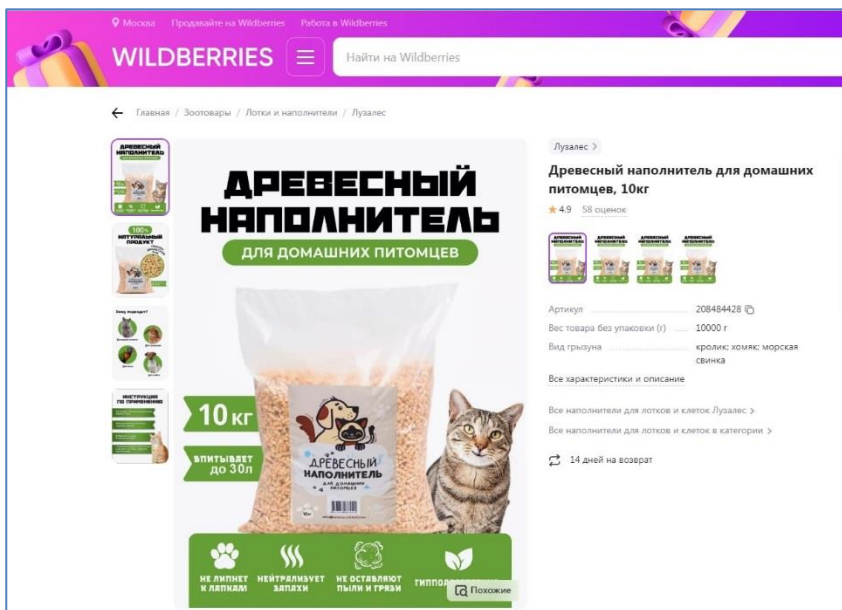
Москва Продавайте на Wildberries Работа в Wildberries

WILDBERRIES

Найти на Wildberries

Главная / Зоотовары / Лотки и наполнители / Лузалес

ДРЕВЕСНЫЙ НАПОЛНИТЕЛЬ

ДЛЯ ДОМАШНИХ ПИТОМЦЕВ

10 КГ

ВПИТЫВАЕТ ДО 30Л

Древесный наполнитель для домашних питомцев

НЕ ЛИПНЕТ К ЛАПКАМ

НЕЙТРАЛИЗУЕТ ЗАПАХИ

НЕ ОСТАВЛЯЕТ ПЫЛИ И ГРЯЗИ

ГИППО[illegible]

Похожие

Лузалес >

Древесный наполнитель для домашних питомцев, 10кг

★ 4.9 58 оценок

Артикул 208484428

Вес товара без упаковки (г) 10000 г

Вид грызуна кролик; хомяк; морская свинка

Все характеристики и описание

Все наполнители для лотков и клеток Лузалес >

Все наполнители для лотков и клеток в категории >

14 дней на возврат